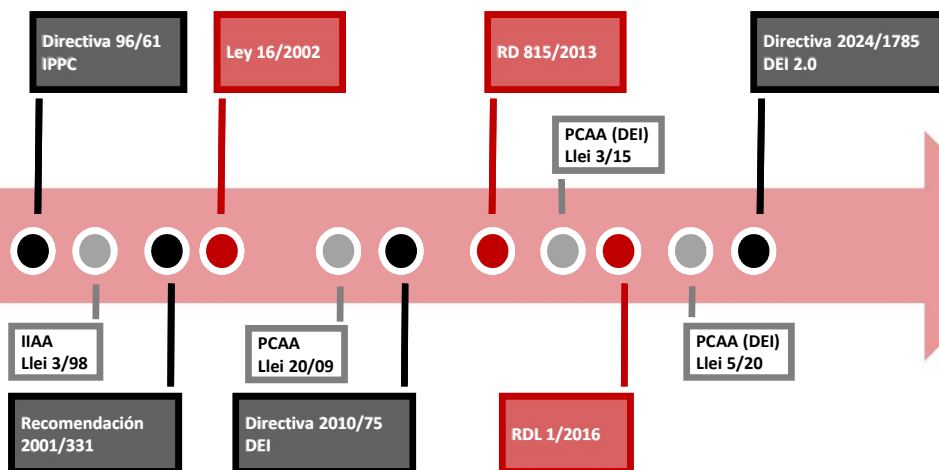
Directiva 96/61
IPPC

Ley 16/2002

RD 815/2013

Directiva 2024/1785
DEI 2.0

PCAA (DEI)
Llei 3/15

IIAA
Llei 3/98

Recomendación
2001/331

PCAA
Llei 20/09

Directiva 2010/75
DEI

RDL 1/2016

PCAA (DEI)
Llei 5/20